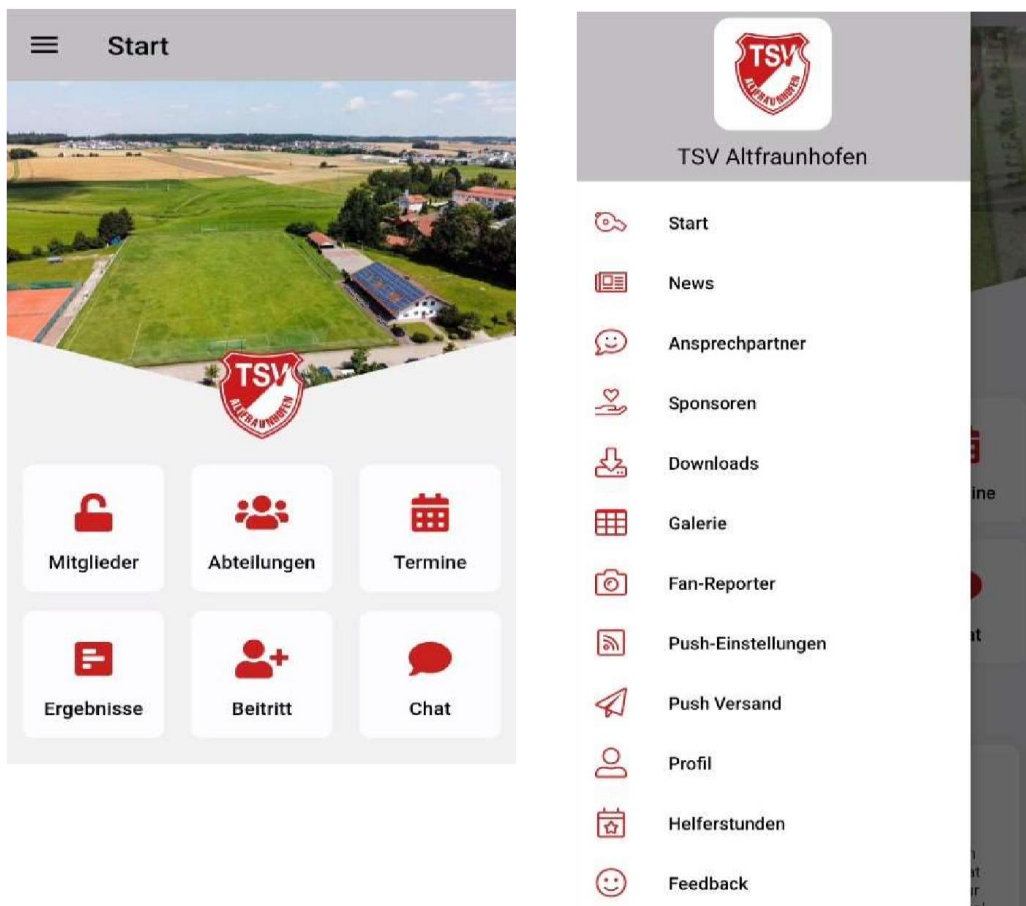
Start

TSV
ALTFRAUNHOFEN

Mitglieder

Abteilungen

Termine

Ergebnisse

Beitritt

Chat

TSV
ALTFRAUNHOFEN

TSV Altfraunhofen

Start

News

Ansprechpartner

Sponsoren

Downloads

Galerie

Fan-Reporter

Push-Einstellungen

Push Versand

Profil

Helferstunden

Feedback

ine

at